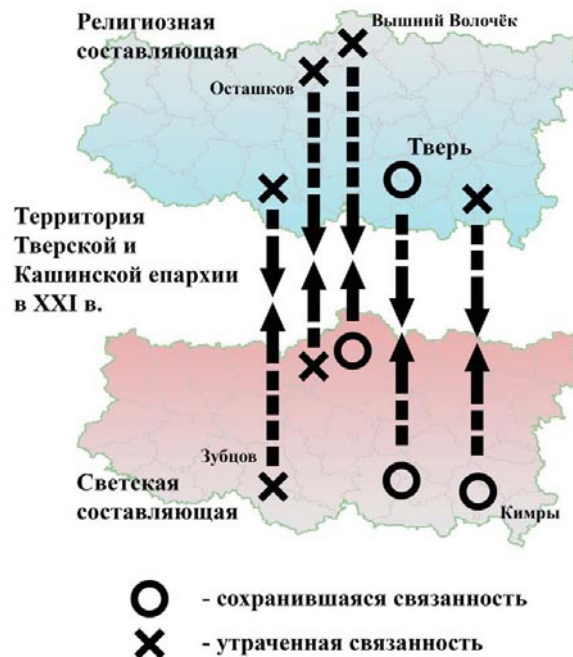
Религиозная составляющая

Вышний Волочёк

Осташков

Тверь

Территория Тверской и Кашинской епархии в XXI в.

Зубцов

Светская составляющая

Кимры

- сохранившаяся связанность

- утраченная связанность